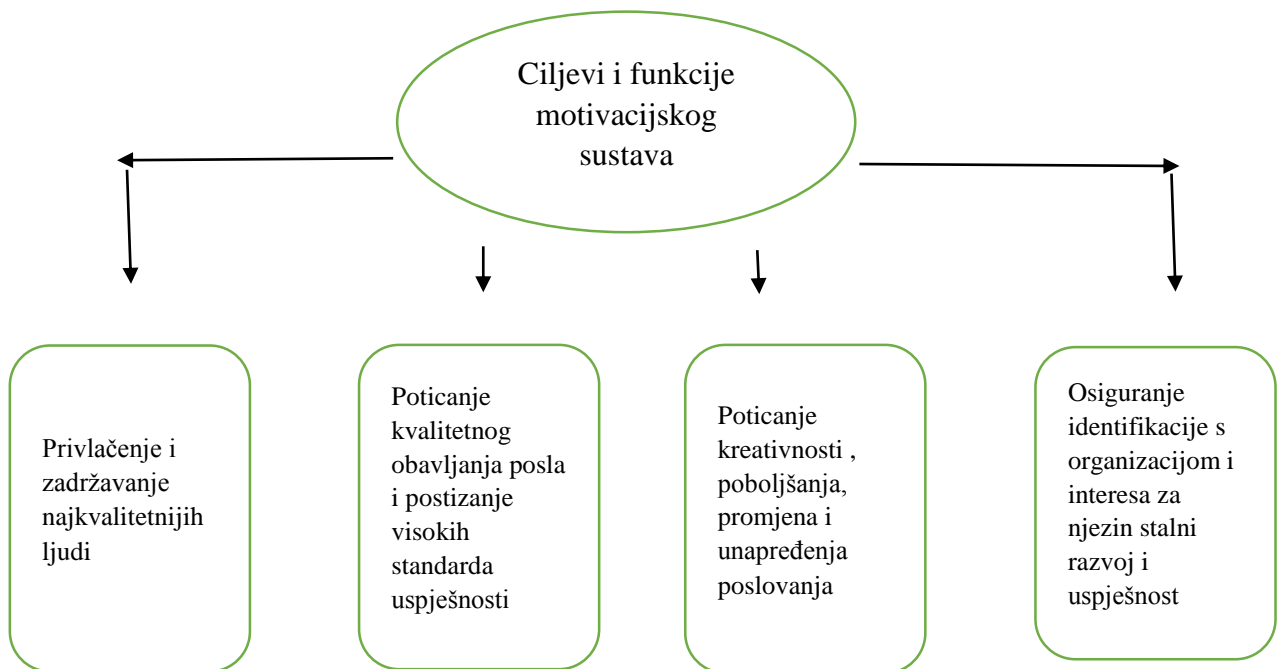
Ciljevi i funkcije motivacijskog sustava

Privlačenje i zadržavanje najkvalitetnijih ljudi

Poticanje kvalitetnog obavljanja posla i postizanje visokih standarda uspješnosti

Poticanje kreativnosti , poboljšanja, promjena i unapređenja poslovanja

Osiguranje identifikacije s organizacijom i interesa za njezin stalni razvoj i uspješnost